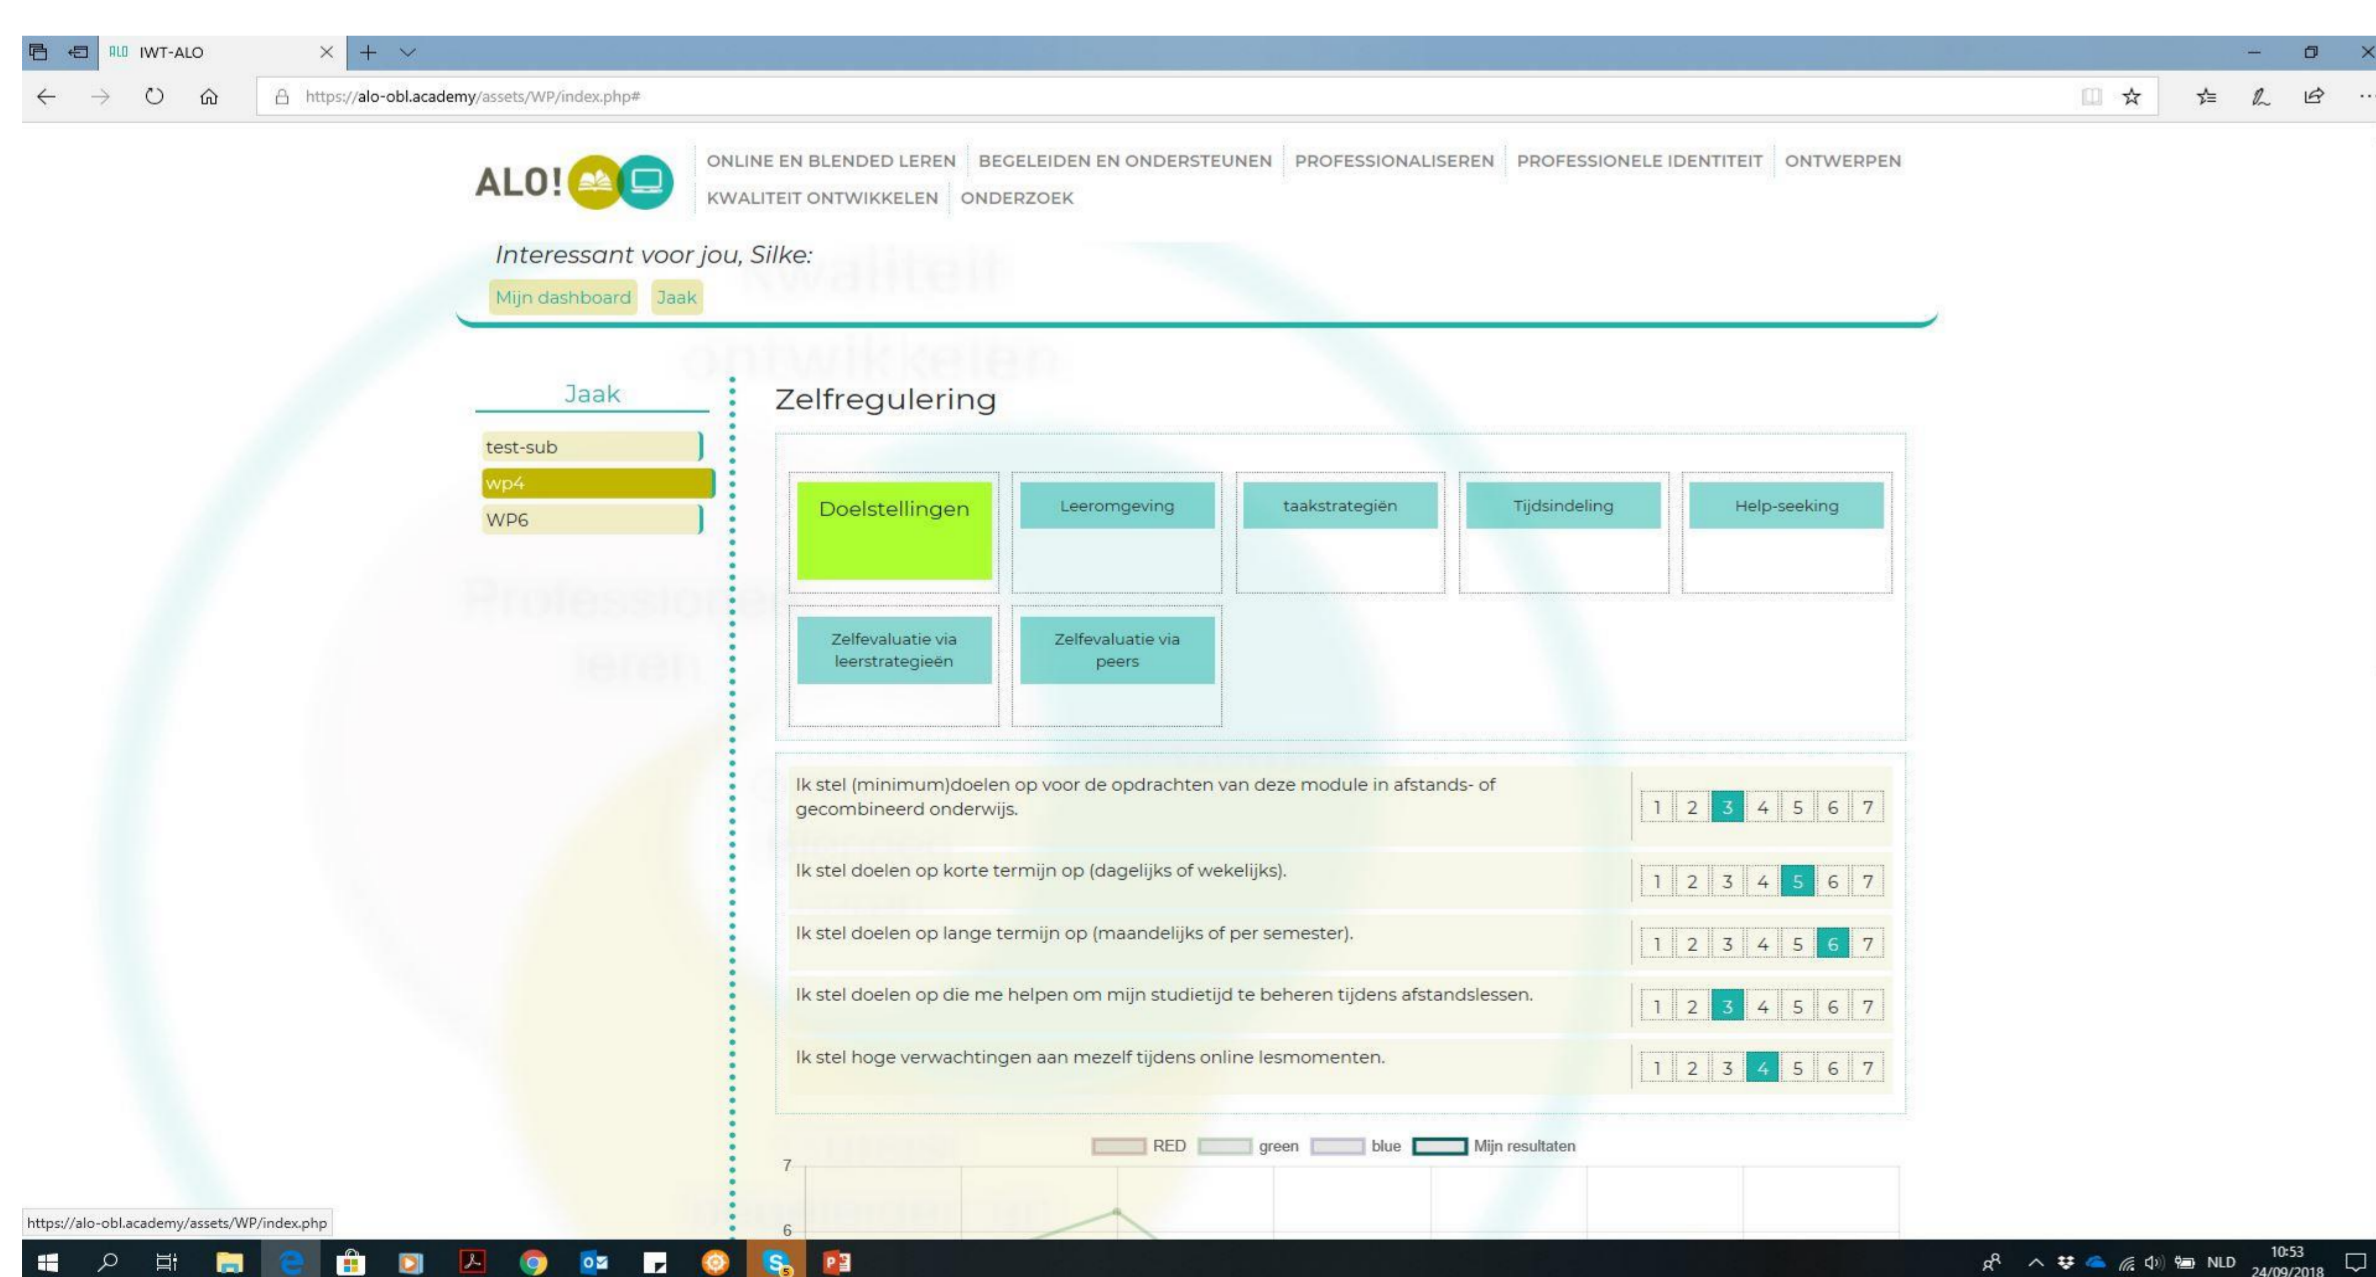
IWT-ALO

https://alo-obl.academy/assets/WP/index.php#

ALO!

ONLINE EN BLENDED LEREN | BEGELEIDEN EN ONDERSTEUNEN | PROFESSIONALISEREN | PROFESSIONELE IDENTITEIT | ONTWERPEN | KWALITEIT ONTWIKKELEN | ONDERZOEK

Interessant voor jou, Silke:

Mijn dashboard Jaak

Kwaliteit ontwikkelen

Jaak

test-sub
wp4
WP6

Zelfregulering

Doelstellingen | Leeromgeving | taakstrategiën | Tijdsindeling | Help-seeking

Zelfevaluatie via leerstrategieën | Zelfevaluatie via peers

Ik stel (minimum)doelen op voor de opdrachten van deze module in afstands- of gecombineerd onderwijs. 1 2 3 4 5 6 7

Ik stel doelen op korte termijn op (dagelijks of wekelijks). 1 2 3 4 5 6 7

Ik stel doelen op lange termijn op (maandelijks of per semester). 1 2 3 4 5 6 7

Ik stel doelen op die me helpen om mijn studietijd te beheren tijdens afstandslessen. 1 2 3 4 5 6 7

Ik stel hoge verwachtingen aan mezelf tijdens online lesmomenten. 1 2 3 4 5 6 7

RED green blue Mijn resultaten

7
6

https://alo-obl.academy/assets/WP/index.php

NLD 10:53 24/09/2018